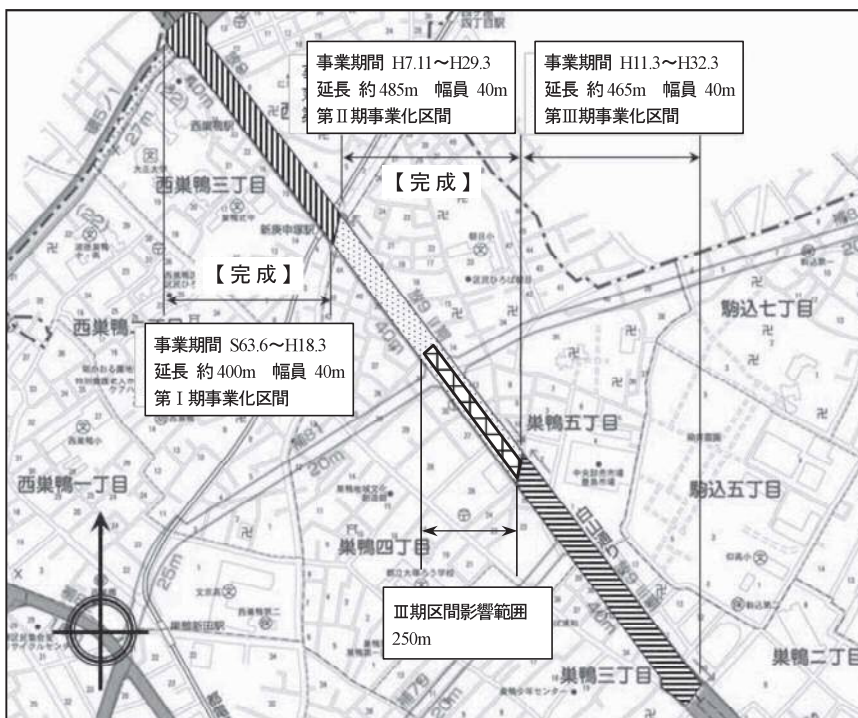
事業期間 H7.11〜H29.3
延長 約485m 幅員 40m
第Ⅱ期事業化区間

事業期間 H11.3〜H32.3
延長 約465m 幅員 40m
第Ⅲ期事業化区間

【完成】

西巣鴨三丁目

【完成】

西巣鴨

事業期間 S63.6〜H18.3
延長 約400m 幅員 40m
第Ⅰ期事業化区間

駒込七丁目

巣鴨五丁目

西巣鴨一丁目

駒込五丁目

巣鴨四丁目

Ⅲ期区間影響範囲
250m

巣鴨三丁目

巣鴨二丁目

40m

20m

25m

40m